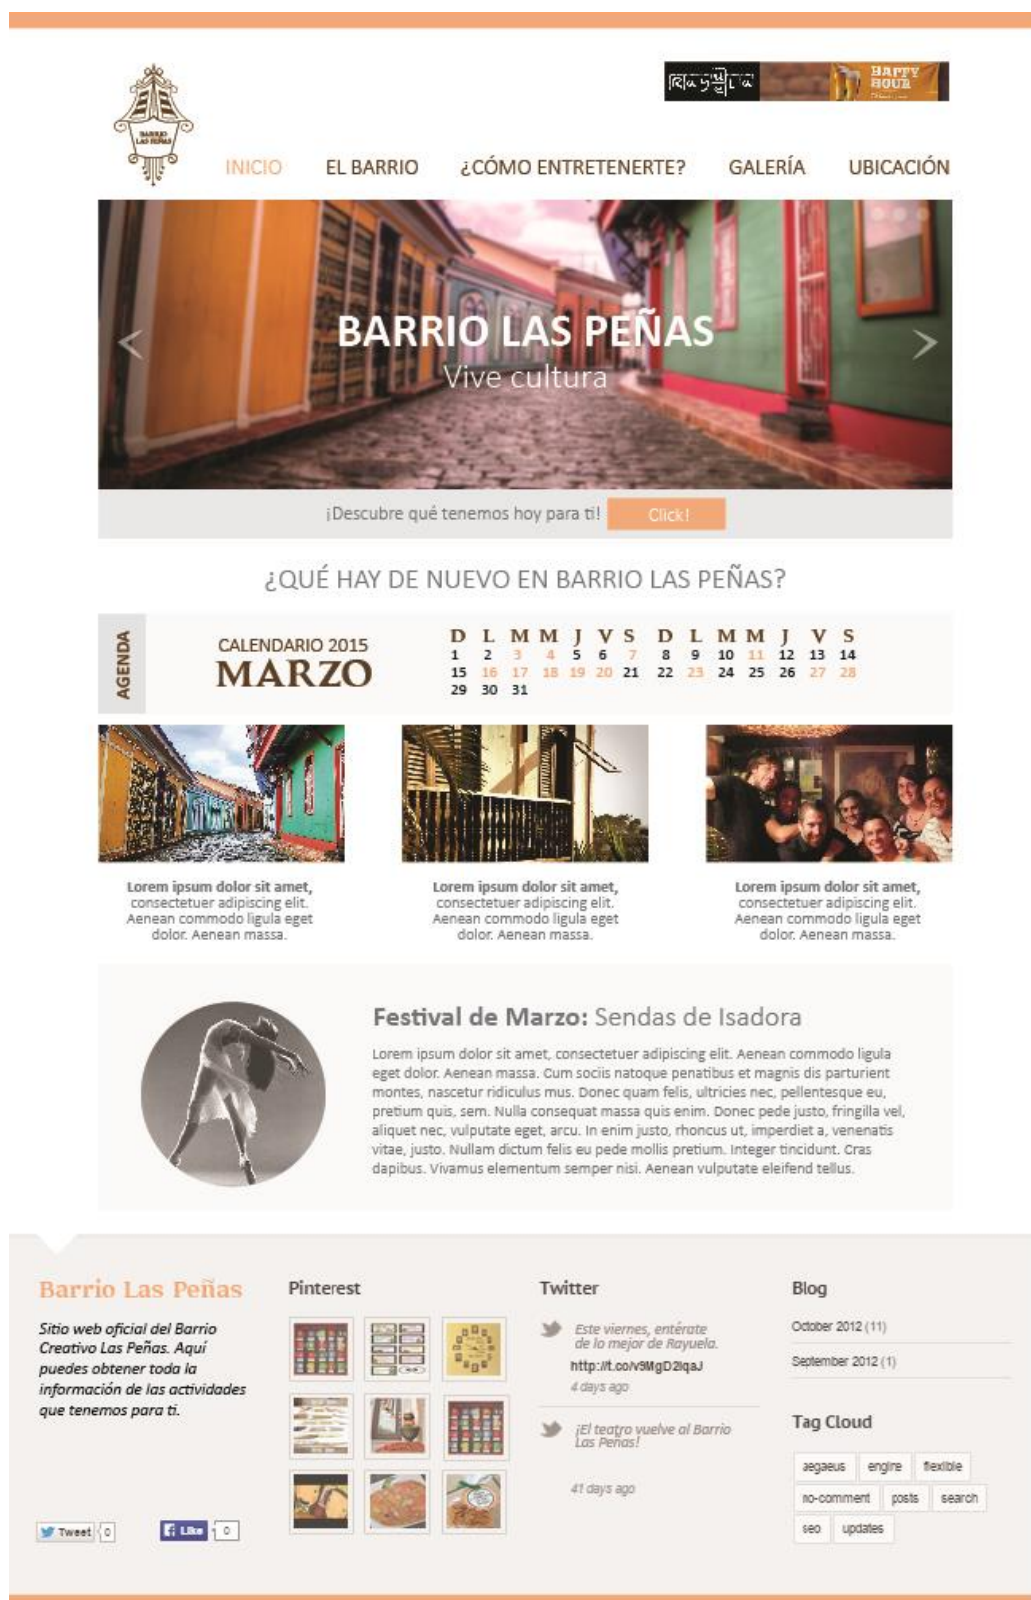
BARRIO LAS PEÑAS

HAPPY HOUR

INICIO EL BARRIO ¿CÓMO ENTRETENERTE? GALERÍA UBICACIÓN

BARRIO LAS PEÑAS
Vive cultura

¡Descubre qué tenemos hoy para ti! Click!

¿QUÉ HAY DE NUEVO EN BARRIO LAS PEÑAS?

AGENDA

CALENDARIO 2015
MARZO

| D | L | M | M | J | V | S | D | L | M | M | J | V | S |
|---|---|---|---|---|---|---|---|---|---|---|---|---|---|
| 1 | 2 | 3 | 4 | 5 | 6 | 7 | 8 | 9 | 10 | 11 | 12 | 13 | 14 |
| 15 | 16 | 17 | 18 | 19 | 20 | 21 | 22 | 23 | 24 | 25 | 26 | 27 | 28 |
| 29 | 30 | 31 | | | | | | | | | | | |

Lorem ipsum dolor sit amet, consectetuer adipiscing elit. Aenean commodo ligula eget dolor. Aenean massa.

Lorem ipsum dolor sit amet, consectetuer adipiscing elit. Aenean commodo ligula eget dolor. Aenean massa.

Lorem ipsum dolor sit amet, consectetuer adipiscing elit. Aenean commodo ligula eget dolor. Aenean massa.

Festival de Marzo: Sendas de Isadora

Lorem ipsum dolor sit amet, consectetuer adipiscing elit. Aenean commodo ligula eget dolor. Aenean massa. Cum sociis natoque penatibus et magnis dis parturient montes, nascetur ridiculus mus. Donec quam felis, ultricies nec, pellentesque eu, pretium quis, sem. Nulla consequat massa quis enim. Donec pede justo, fringilla vel, aliquet nec, vulputate eget, arcu. In enim justo, rhoncus ut, imperdiet a, venenatis vitae, justo. Nullam dictum felis eu pede mollis pretium. Integer tincidunt. Cras dapibus. Vivamus elementum semper nisi. Aenean vulputate eleifend tellus.

Barrio Las Peñas

Sitio web oficial del Barrio Creativo Las Peñas. Aquí puedes obtener toda la información de las actividades que tenemos para ti.

Tweet 0 Like 0

Pinterest

Twitter

Este viernes, entérate de lo mejor de Rayuela. http://t.co/v9MgD2lqaJ
4 days ago

¡El teatro vuelve al Barrio Las Peñas!
41 days ago

Blog

October 2012 (11)
September 2012 (1)

Tag Cloud

aegaeus engine flexible no-comment posts search seo updates